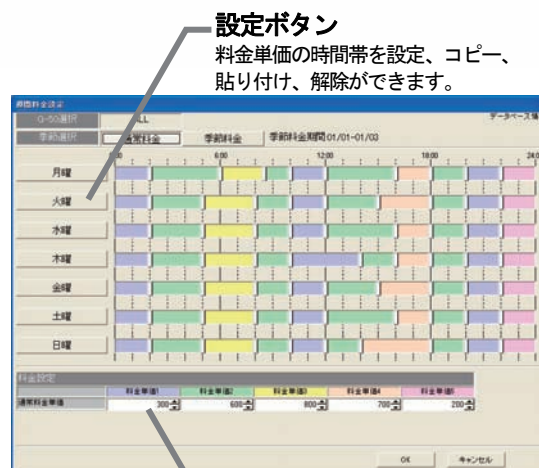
設定ボタン
料金単価の時間帯を設定、コピー、貼り付け、解除ができます。

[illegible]

G-50選択 ALL

データベース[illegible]

季節選択 通常料金 季節料金 季節料金期間 01/01-01/03

0:00 6:00 12:00 18:00 24:00

月曜

火曜

水曜

木曜

金曜

土曜

日曜

料金設定

| | 料金単価1 | 料金単価2 | 料金単価3 | 料金単価4 | 料金単価5 |
|---|---|---|---|---|---|
| 通常料金単価 | 300 | 600 | 800 | 700 | 200 |

OK キャンセル